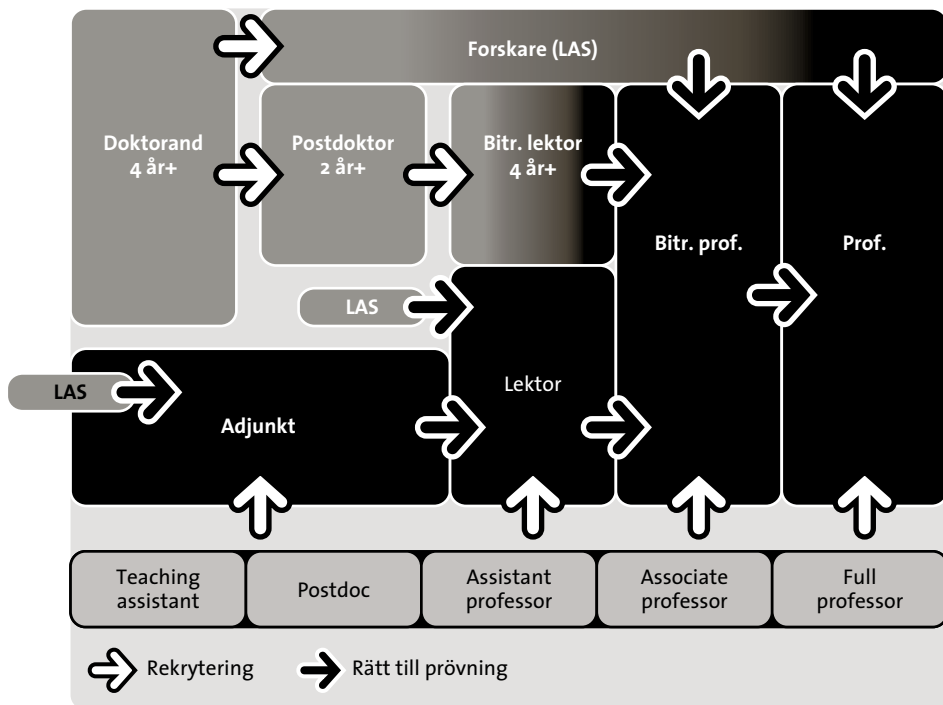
Forskare (LAS)

Doktorand 4 år+

Postdoktor 2 år+

Bitr. lektor 4 år+

Bitr. prof.

Prof.

LAS

LAS

Adjunkt

Lektor

| Teaching assistant | Postdoc | Assistant professor | Associate professor | Full professor |
|---|---|---|---|---|

Rekrytering

Rätt till prövning